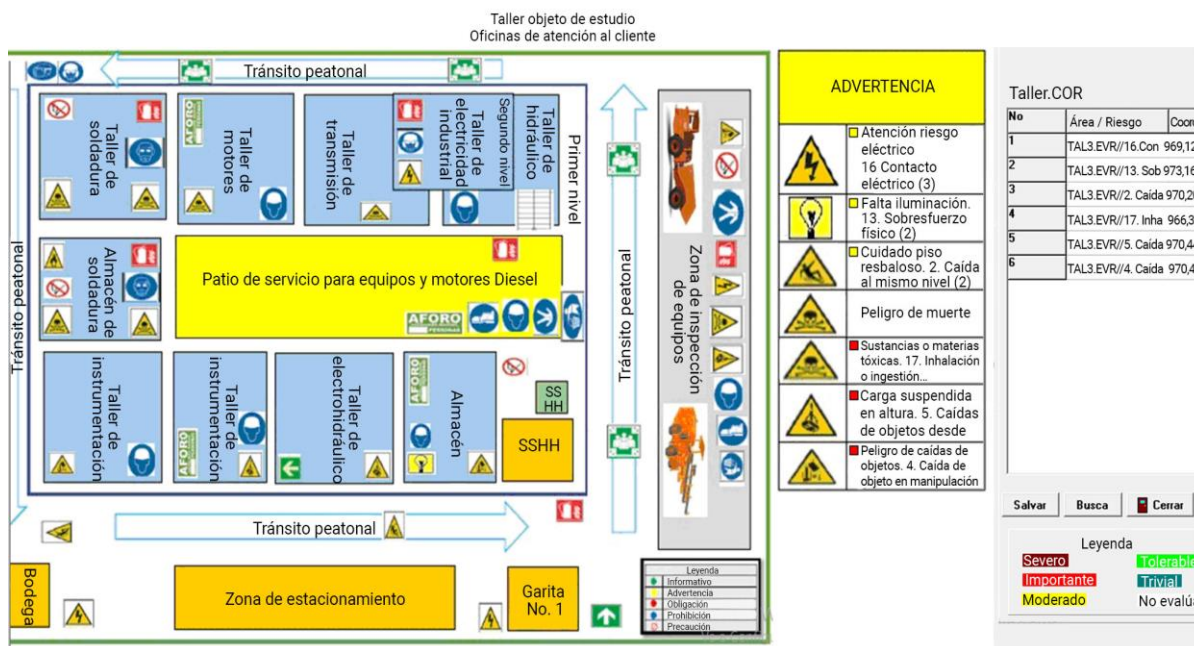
Taller objeto de estudio
Oficinas de atención al cliente

Tránsito peatonal

Taller de soldadura

AFORO

Taller de motores

Taller de transmisión

Taller de electricidad industrial

Segundo nivel

Taller de hidráulico

Primer nivel

Tránsito peatonal

Almacén de soldadura

Patio de servicio para equipos y motores Diesel

AFORO

Taller de instrumentación

Taller de instrumentación

AFORO

Taller de electrohidráulico

AFORO

Almacén

SS HH

SSHH

Tránsito peatonal

Zona de inspección de equipos

Tránsito peatonal

Bodega

Zona de estacionamiento

Garita No. 1

Leyenda
Informativo
Advertencia
Obligación
Prohibición
Precaución

ADVERTENCIA

Atención riesgo eléctrico 16 Contacto eléctrico (3)

Falta iluminación. 13. Sobresfuerzo físico (2)

Cuidado piso resbaloso. 2. Caída al mismo nivel (2)

Peligro de muerte

Sustancias o materias tóxicas. 17. Inhalación o ingestión...

Carga suspendida en altura. 5. Caídas de objetos desde

Peligro de caídas de objetos. 4. Caída de objeto en manipulación

Taller.COR

| No | Área / Riesgo | Coor |
|---|---|---|
| 1 | TAL3.EVR//16.Con | 969,12 |
| 2 | TAL3.EVR//13. Sob | 973,16 |
| 3 | TAL3.EVR//2. Caída | 970,20 |
| 4 | TAL3.EVR//17. Inha | 966,3 |
| 5 | TAL3.EVR//5. Caída | 970,4 |
| 6 | TAL3.EVR//4. Caída | 970,4 |

Salvar
Busca
Cerrar

Leyenda
Severo
Tolerable
Importante
Trivial
Moderado
No evalú